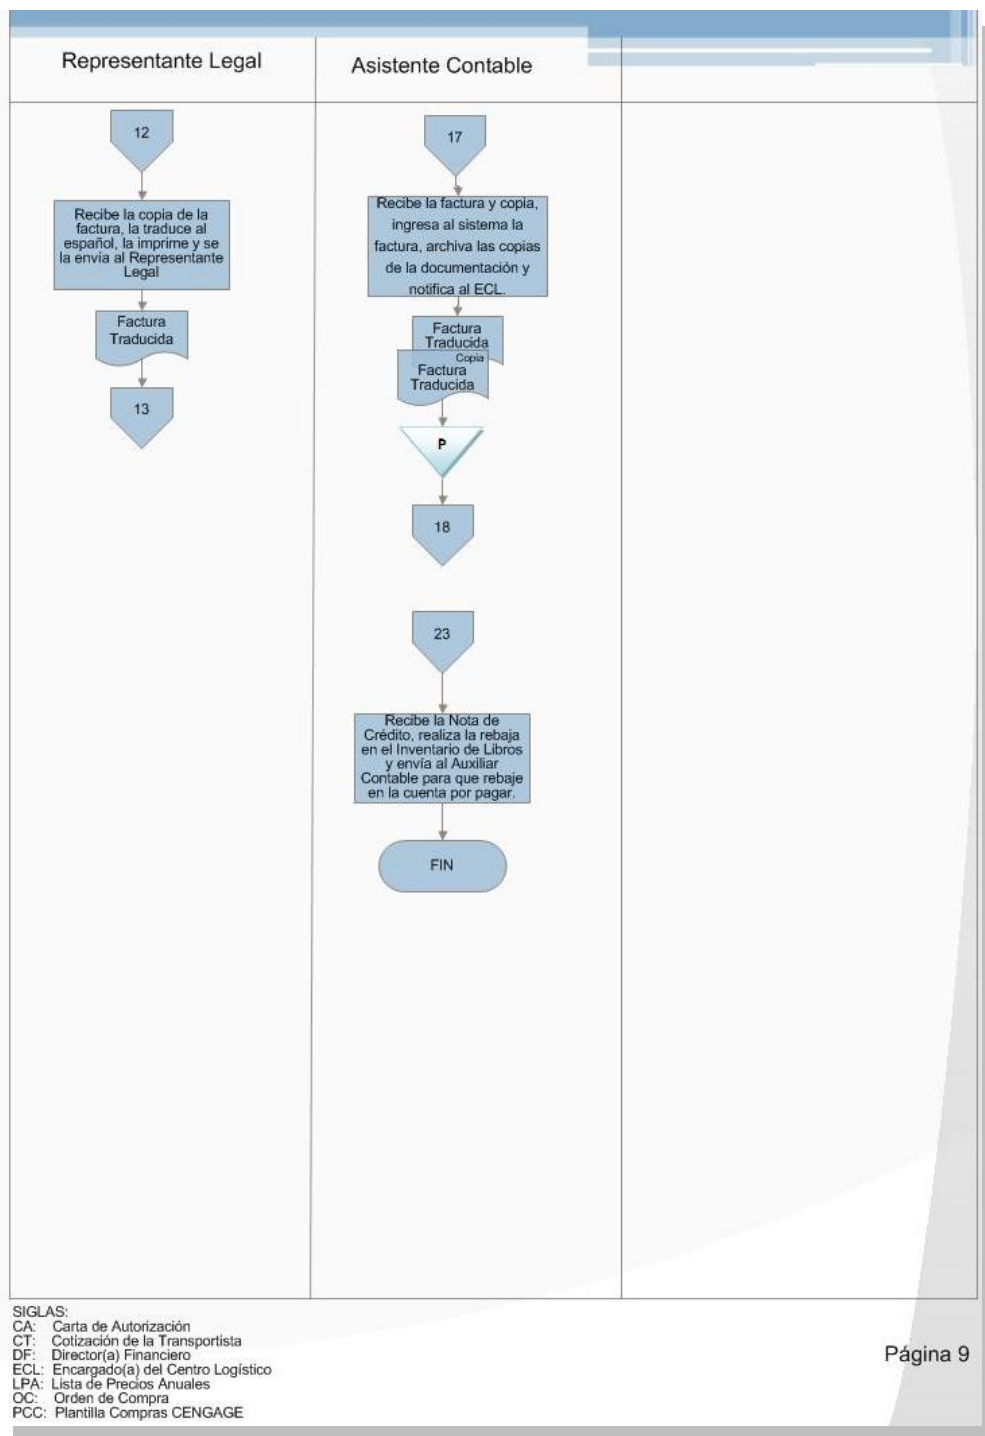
Representante Legal

Asistente Contable

12

Recibe la copia de la factura, la traduce al español, la imprime y se la envía al Representante Legal

Factura Traducida

13

17

Recibe la factura y copia, ingresa al sistema la factura, archiva las copias de la documentación y notifica al ECL.

Factura Traducida

Copia
Factura Traducida

P

18

23

Recibe la Nota de Crédito, realiza la rebaja en el Inventario de Libros y envía al Auxiliar Contable para que rebaje en la cuenta por pagar.

FIN

SIGLAS:
CA: Carta de Autorización
CT: Cotización de la Transportista
DF: Director(a) Financiero
ECL: Encargado(a) del Centro Logístico
LPA: Lista de Precios Anuales
OC: Orden de Compra
PCC: Plantilla Compras CENGAGE

Página 9